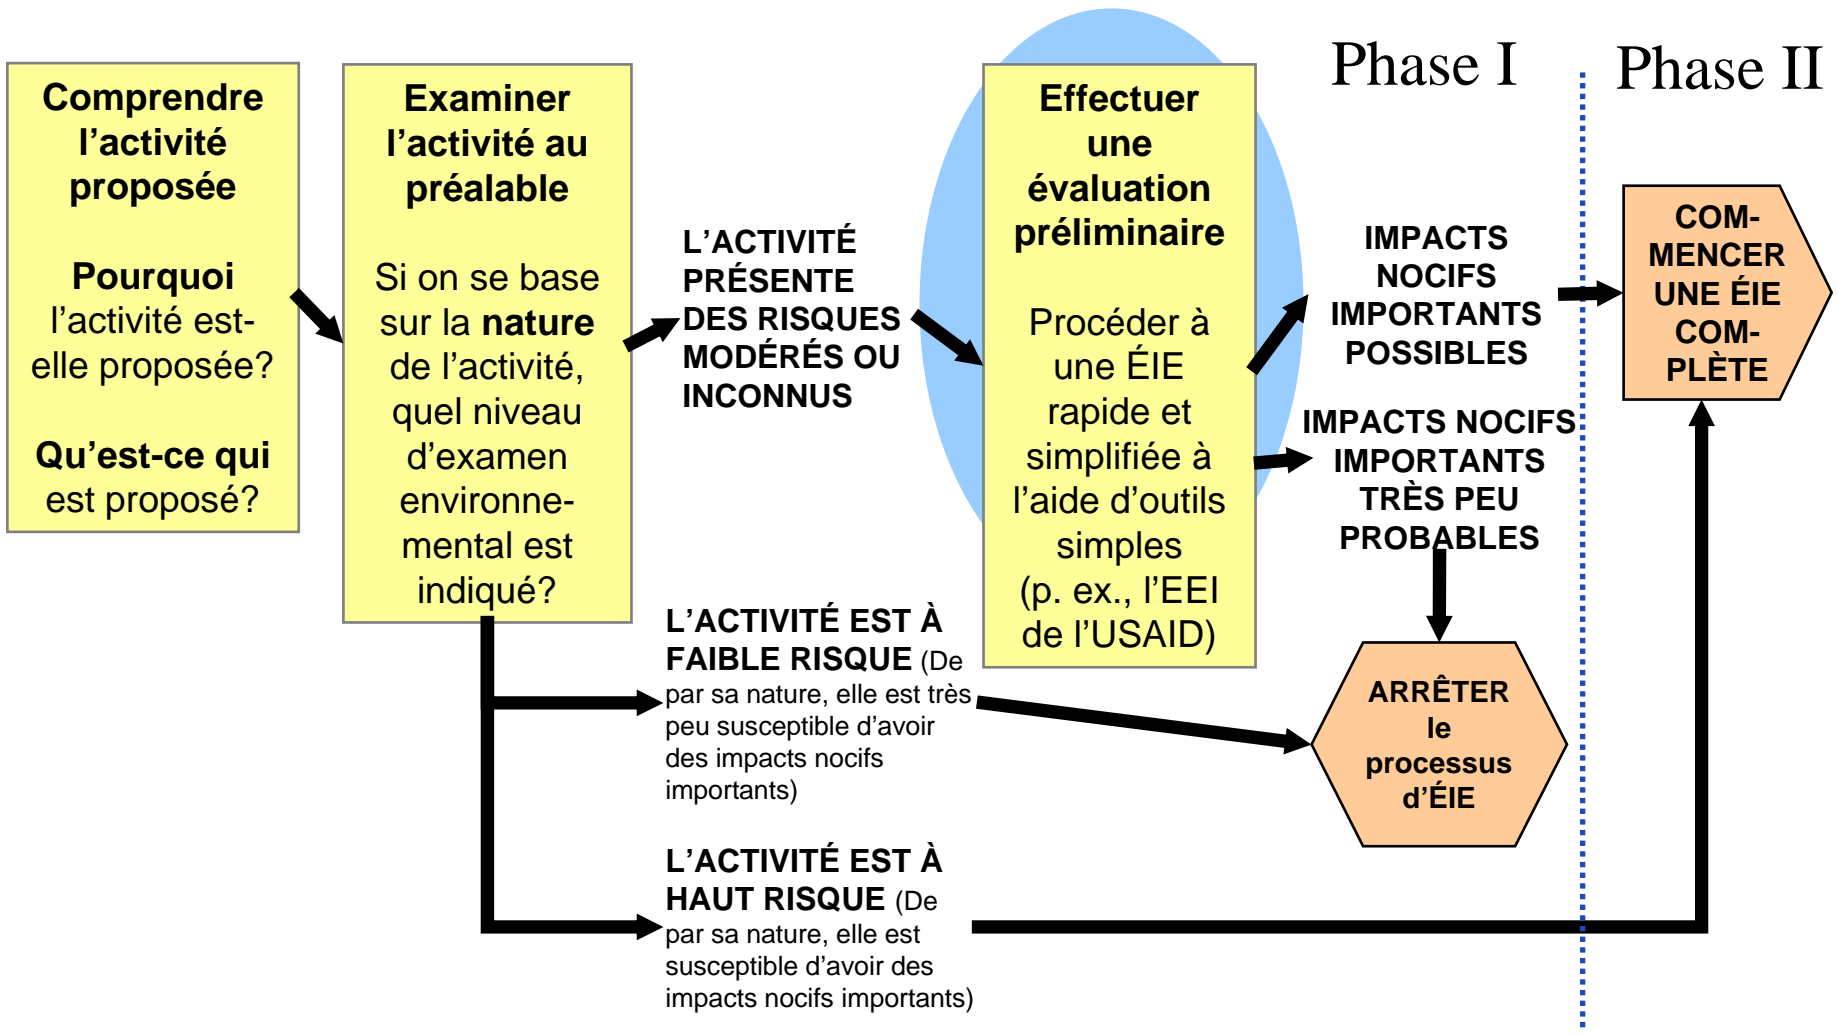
Phase I

Phase II

Comprendre l’activité proposée

Pourquoi l’activité est-elle proposée?

Qu’est-ce qui est proposé?

Examiner l’activité au préalable

Si on se base sur la nature de l’activité, quel niveau d’examen environnemental est indiqué?

L’ACTIVITÉ PRÉSENTE DES RISQUES MODÉRÉS OU INCONNUS

Effectuer une évaluation préliminaire

Procéder à une ÉIE rapide et simplifiée à l’aide d’outils simples (p. ex., l’EEI de l’USAID)

IMPACTS NOCIFS IMPORTANTS POSSIBLES

COM-MENCER UNE ÉIE COM-PLÈTE

IMPACTS NOCIFS IMPORTANTS TRÈS PEU PROBABLES

L’ACTIVITÉ EST À FAIBLE RISQUE (De par sa nature, elle est très peu susceptible d’avoir des impacts nocifs importants)

ARRÊTER le processus d’ÉIE

L’ACTIVITÉ EST À HAUT RISQUE (De par sa nature, elle est susceptible d’avoir des impacts nocifs importants)